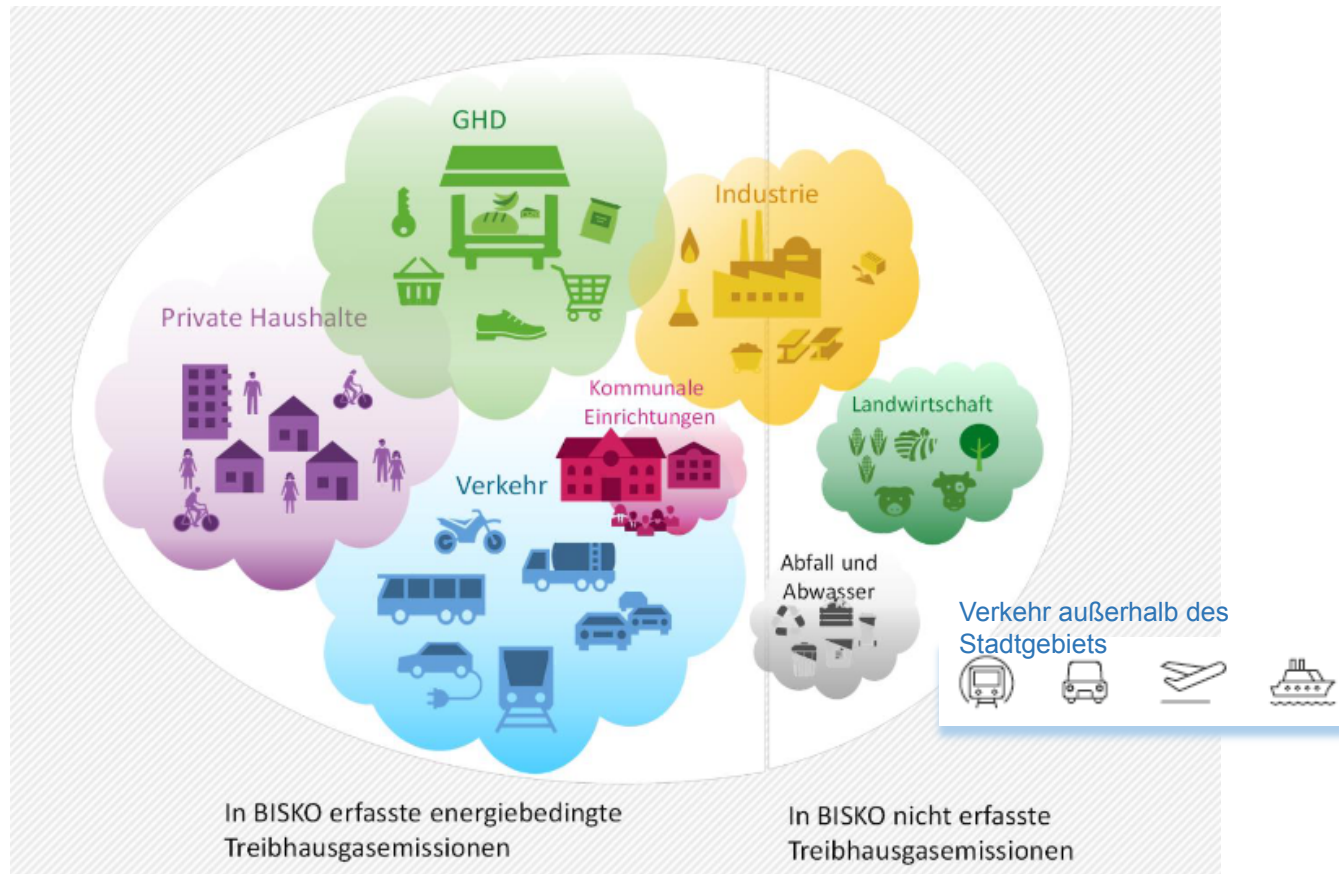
GHD

Industrie

Private Haushalte

Kommunale Einrichtungen

Landwirtschaft

Verkehr

Abfall und Abwasser

Verkehr außerhalb des Stadtgebiets

In BISKO erfasste energiebedingte Treibhausgasemissionen

In BISKO nicht erfasste Treibhausgasemissionen